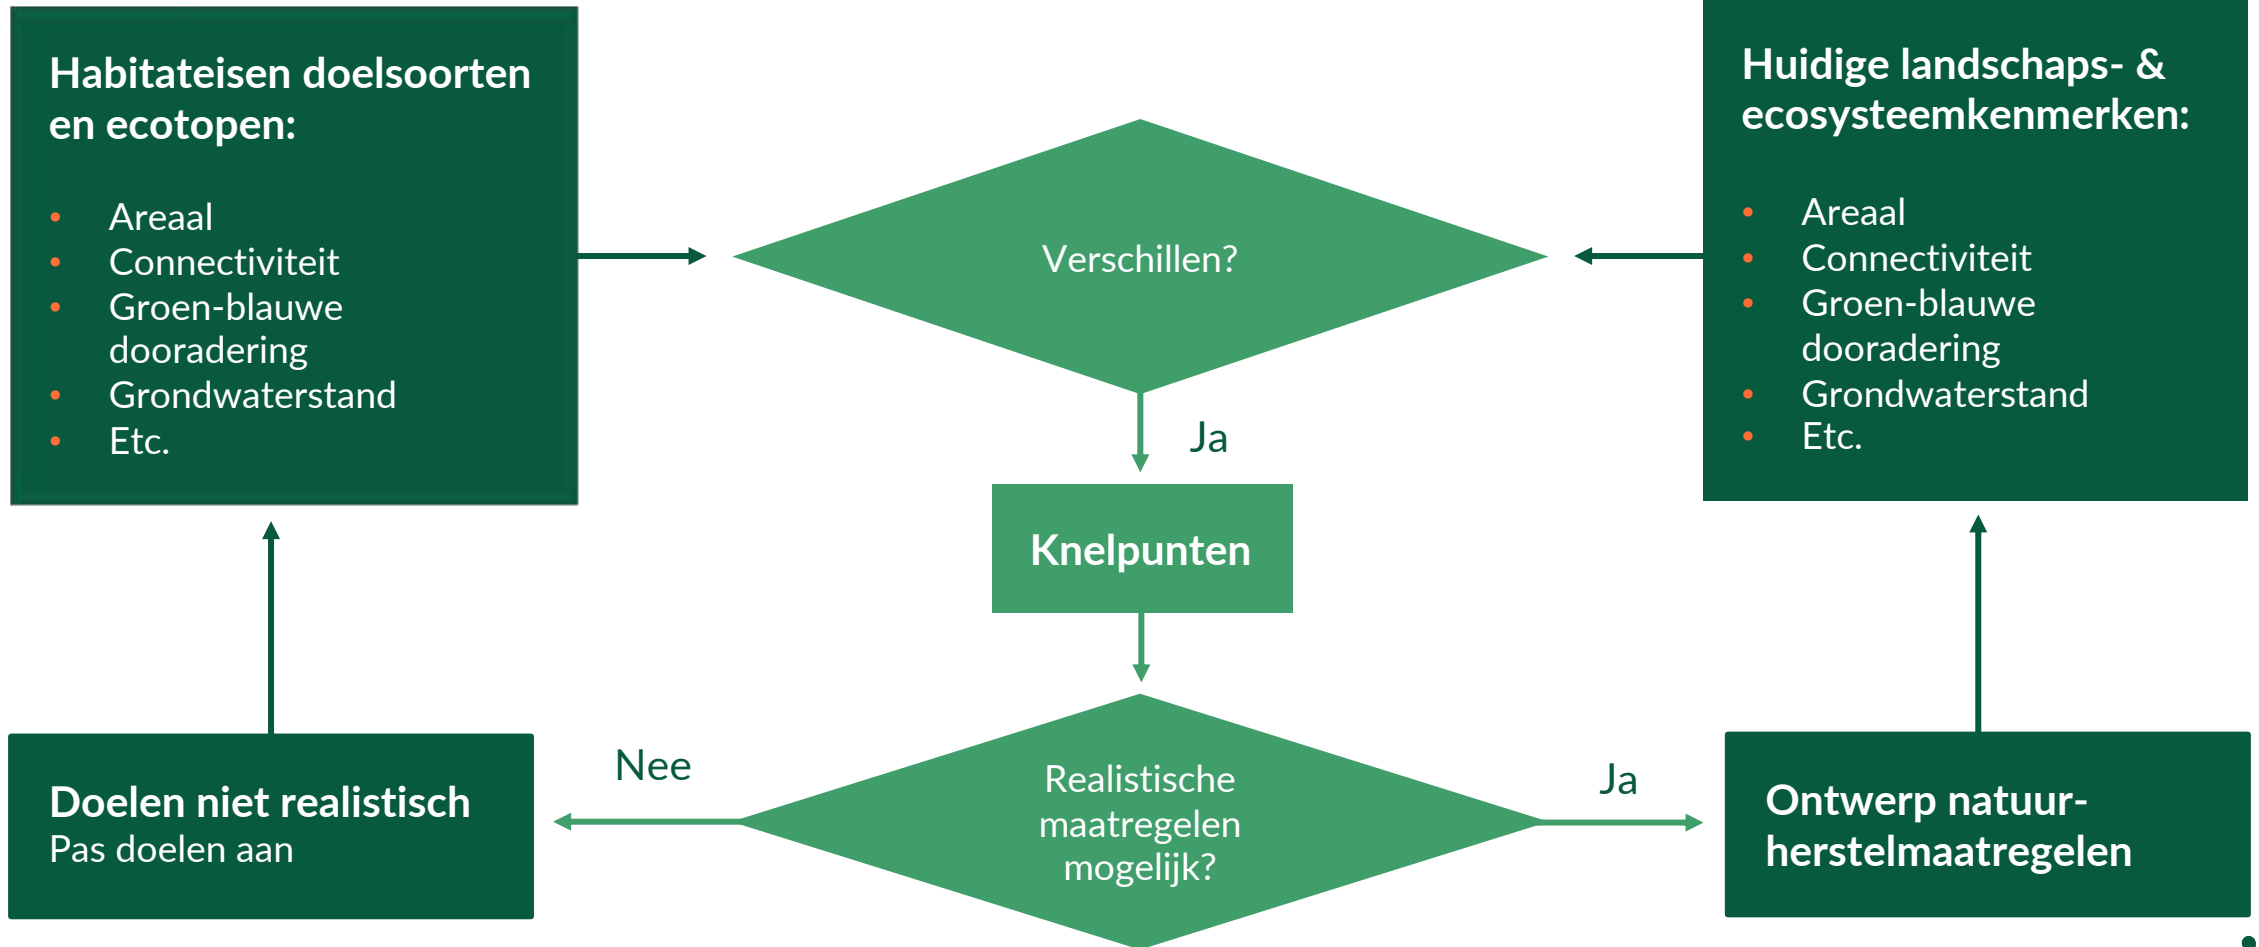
Habitateisen doelsoorten en ecotopen:

- Areaal
- Connectiviteit
- Groen-blauwe dooradering
- Grondwaterstand
- Etc.

Verschillen?

Huidige landschaps- & ecosysteemkenmerken:

- Areaal
- Connectiviteit
- Groen-blauwe dooradering
- Grondwaterstand
- Etc.

Ja

Knelpunten

Doelen niet realistisch
Pas doelen aan

Nee

Realistische maatregelen mogelijk?

Ja

Ontwerp natuurherstelmaatregelen